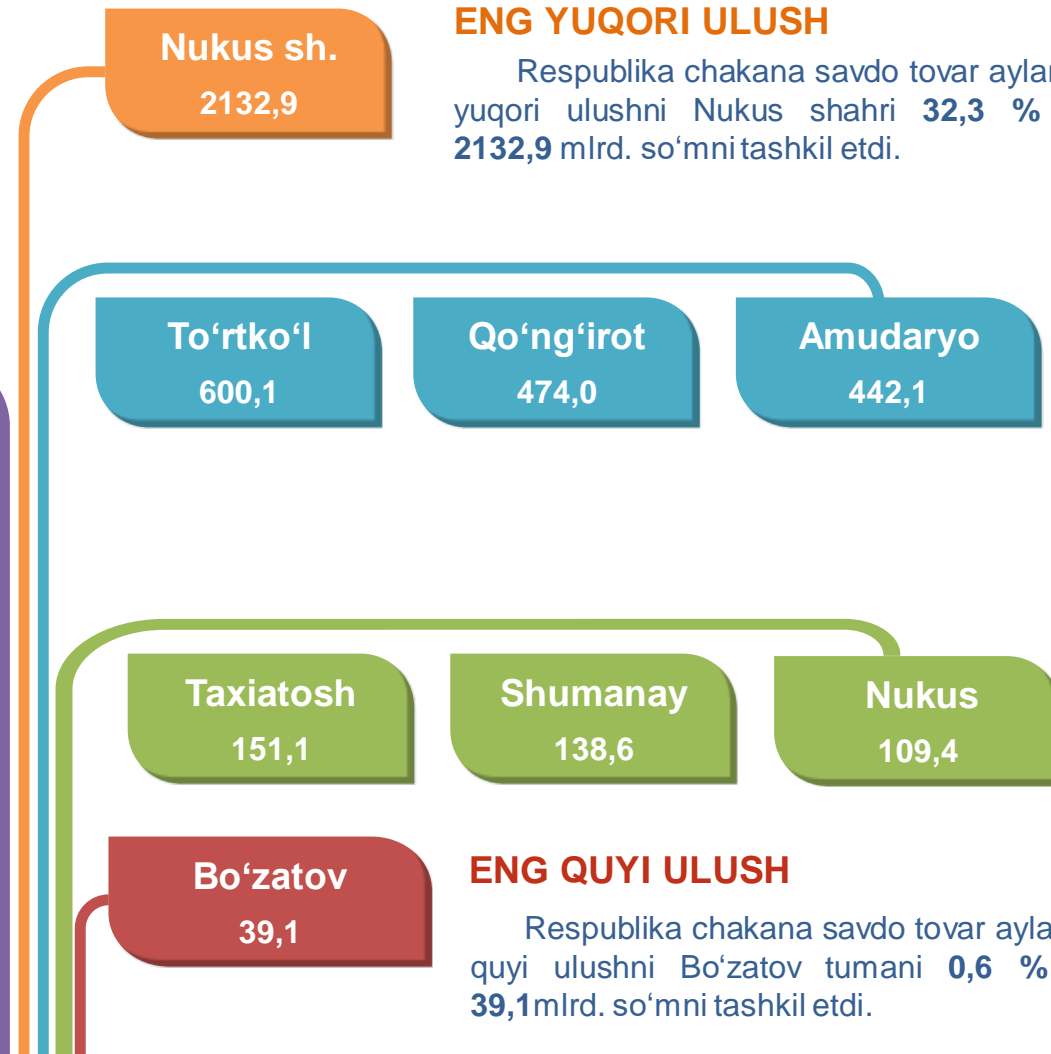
Nukus sh.
2132,9

ENG YUQORI ULUSH

Respublika chakana savdo tovar aylar yuqori ulushni Nukus shahri **32,3 %** **2132,9** mlrd. so‘mni tashkil etdi.

To‘rtko‘l
600,1

Qo‘ng‘irot
474,0

Amudaryo
442,1

Taxiatosh
151,1

Shumanay
138,6

Nukus
109,4

Bo‘zatov
39,1

ENG QUYI ULUSH

Respublika chakana savdo tovar ayla quyi ulushni Bo‘zatov tumani **0,6 %** **39,1**mlrd. so‘mni tashkil etdi.